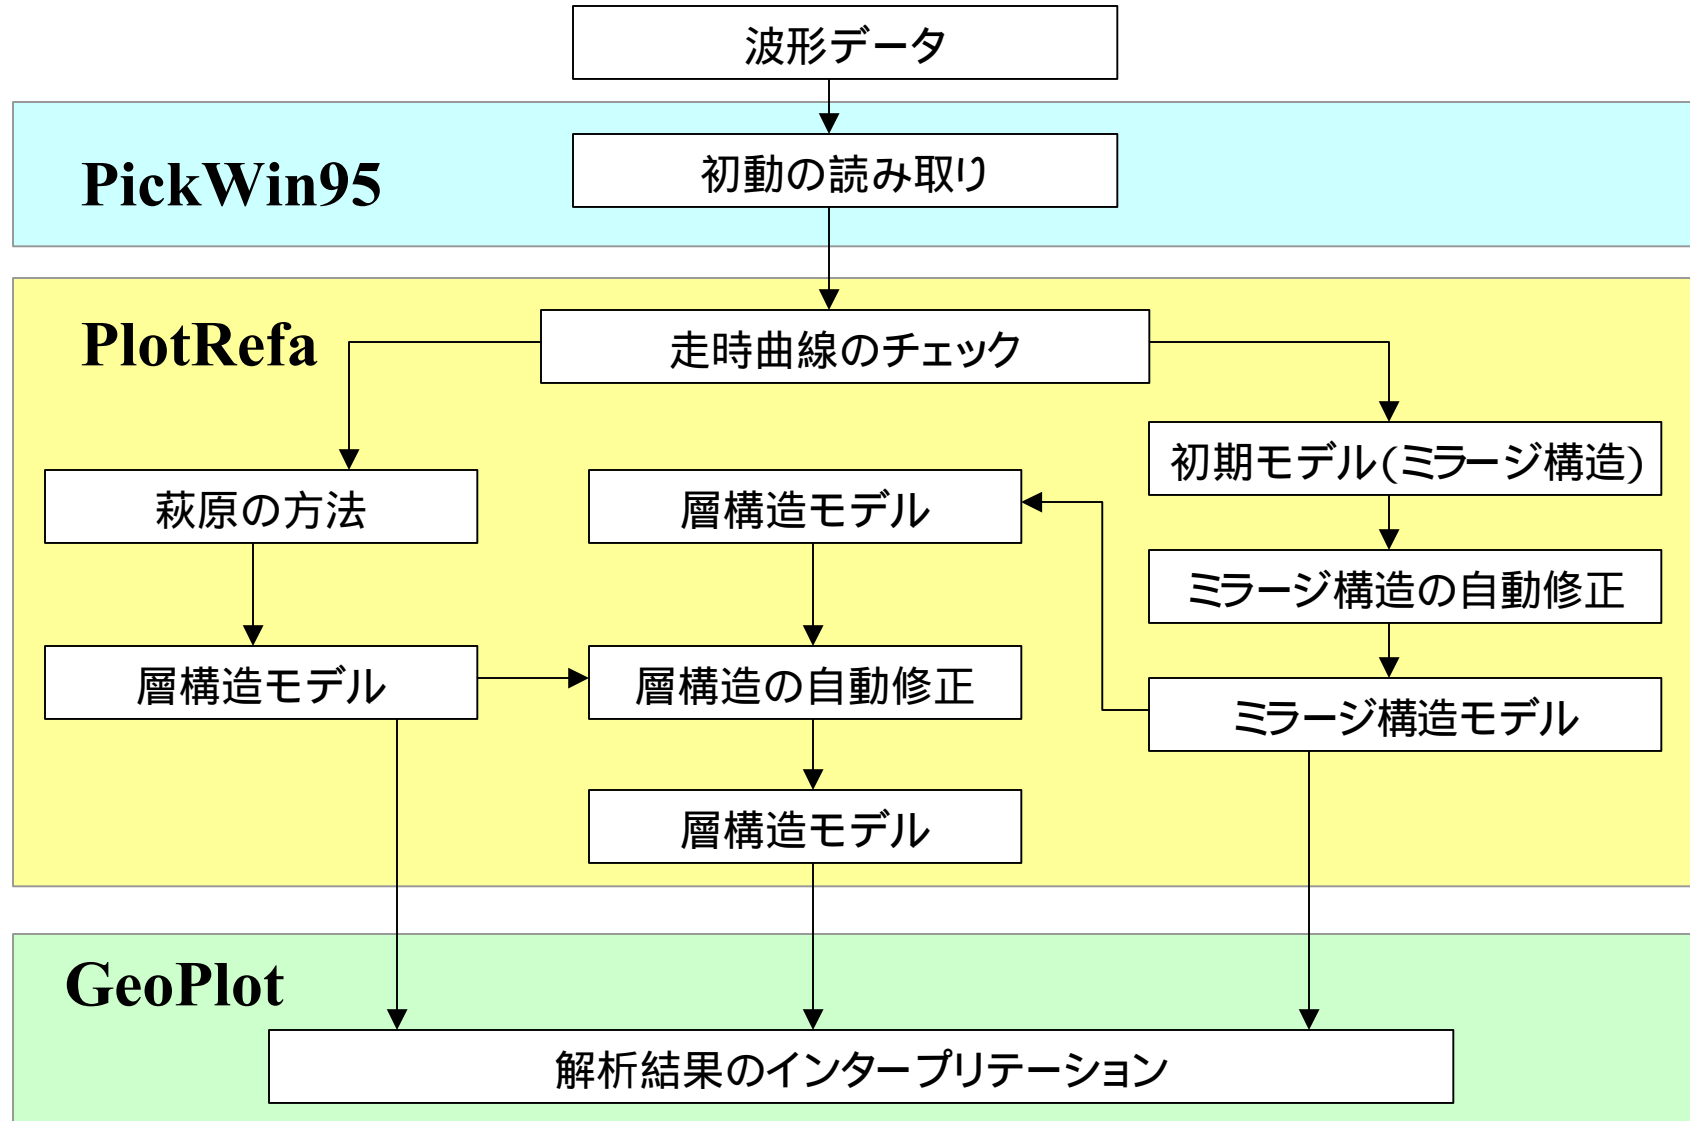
波形データ

PickWin95

初動の読み取り

PlotRefa

走時曲線のチェック

萩原の方法

層構造モデル

初期モデル(ミラージ構造)

ミラージ構造の自動修正

層構造モデル

層構造の自動修正

ミラージ構造モデル

層構造モデル

GeoPlot

解析結果のインタープリテーション